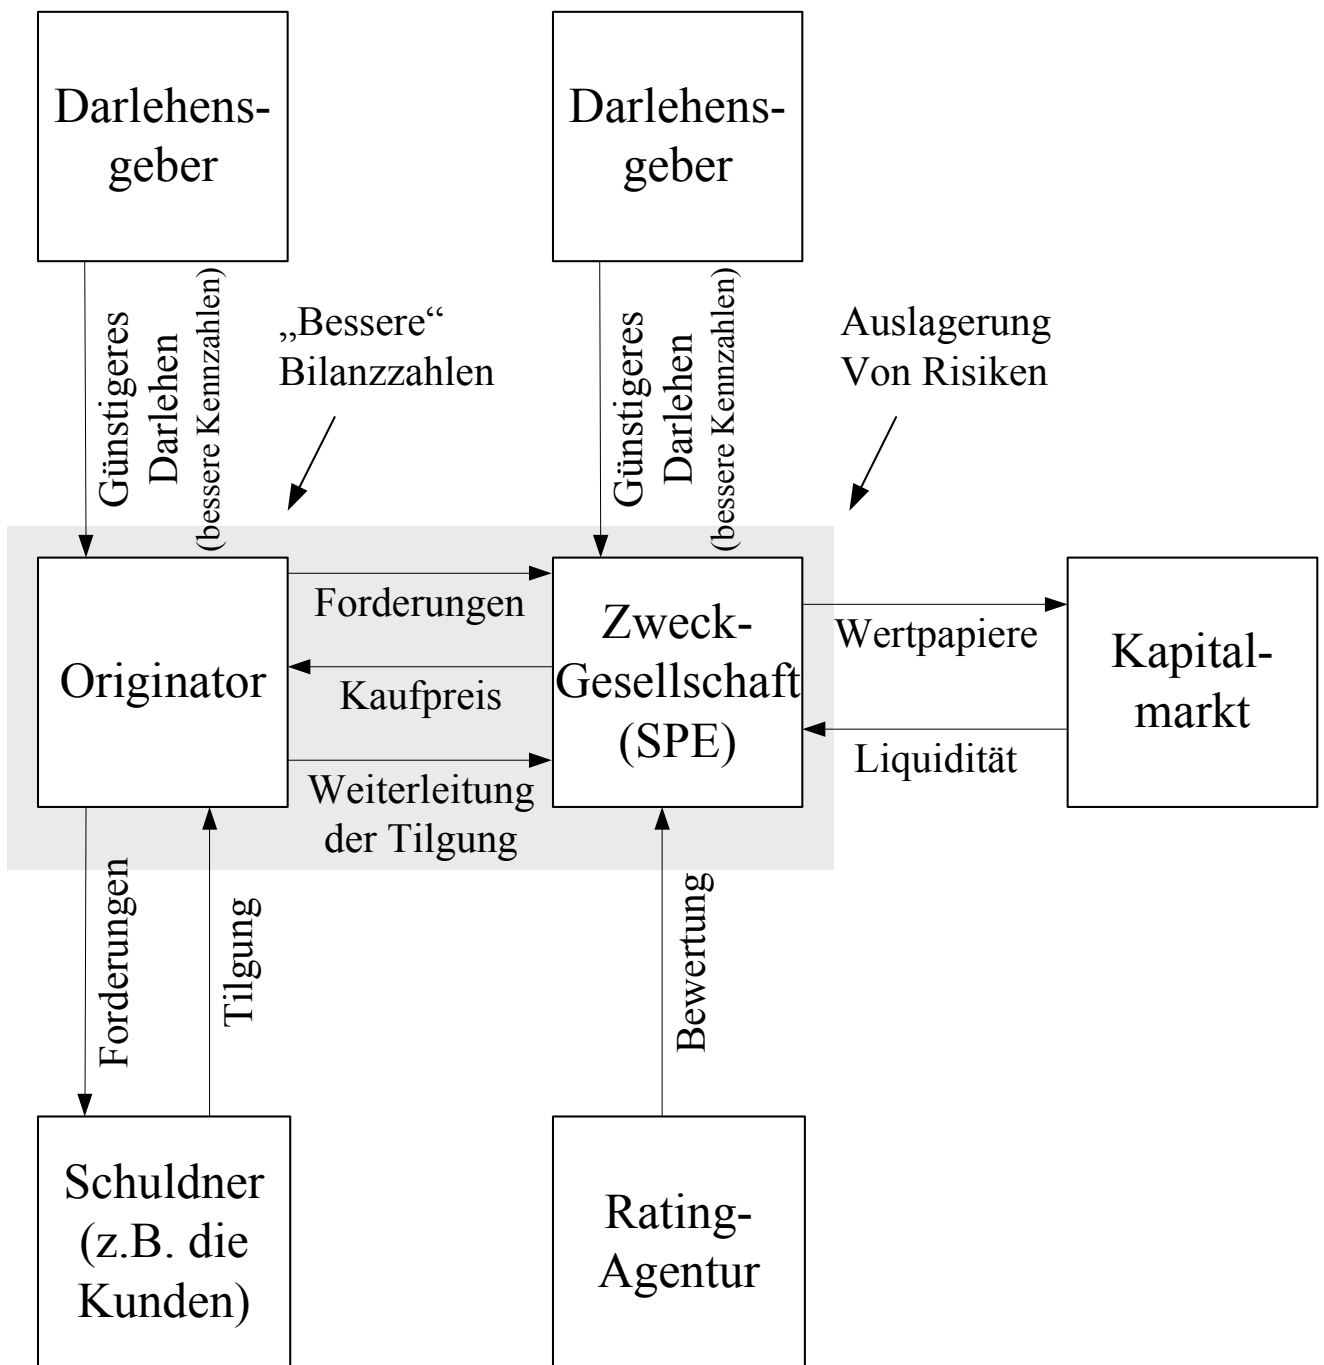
Darlehensgeber

Darlehensgeber

Günstigeres Darlehen (bessere Kennzahlen)

„Bessere“ Bilanzzahlen

Günstigeres Darlehen (bessere Kennzahlen)

Auslagerung Von Risiken

Originator

Forderungen

Kaufpreis

Weiterleitung der Tilgung

Zweck-Gesellschaft (SPE)

Wertpapiere

Liquidität

Kapitalmarkt

Forderungen

Tilgung

Bewertung

Schuldner (z.B. die Kunden)

Rating-Agentur